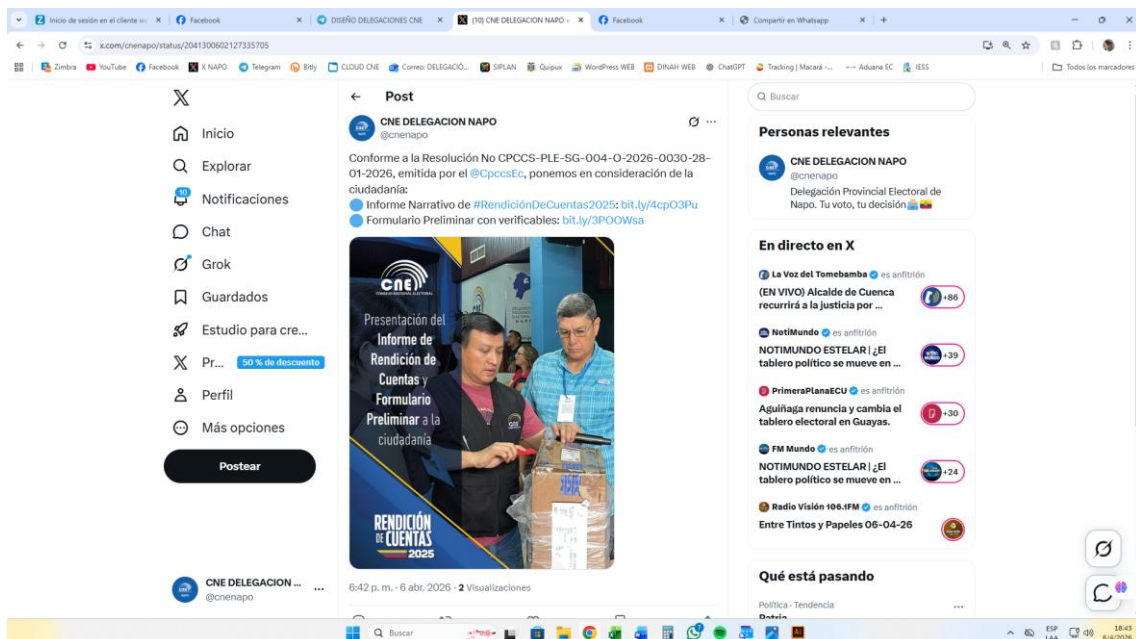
Inicio de sesión en el cliente × | Facebook × | DISEÑO DELEGACIONES CNE × | (10) CNE DELEGACION NAPO × | Facebook × | Compartir en Whatsapp × | +

x.com/cnenapo/status/2041300602127335705

Zimbra | YouTube | Facebook | X NAPO | Telegram | Bitly | CLOUD CNE | Correo: DELEGACIÓ... | SIPLAN | Quipux | WordPress WEB | DINAH WEB | ChatGPT | Tracking | Macará -... | Aduana EC | IESS | Todos los marcadores

Inicio
Explorar
10 Notificaciones
Chat
Grok
Guardados
Estudio para cre...
Pr... 50 % de descuento
Perfil
Más opciones
Postear

CNE DELEGACION ...
@cnenapo

Post

CNE DELEGACION NAPO
@cnenapo

Conforme a la Resolución No CPCCS-PLE-SG-004-O-2026-0030-28-01-2026, emitida por el @CpccsEc, ponemos en consideración de la ciudadanía:
Informe Narrativo de #RendiciónDeCuentas2025: bit.ly/4cpO3Pu
Formulario Preliminar con verificables: bit.ly/3POOWsa

CNE
CONSEJO NACIONAL ELECTORAL
Presentación del Informe de Rendición de Cuentas y Formulario Preliminar a la ciudadanía
RENDICIÓN DE CUENTAS 2025

6:42 p. m. · 6 abr. 2026 · 2 Visualizaciones

Buscar

Personas relevantes
CNE DELEGACION NAPO
@cnenapo
Delegación Provincial Electoral de Napo. Tu voto, tu decisión

En directo en X
La Voz del Tomebamba es anfitrión
(EN VIVO) Alcalde de Cuenca recurrirá a la justicia por ...
+86
NotiMundo es anfitrión
NOTIMUNDO ESTELAR | ¿El tablero político se mueve en ...
+39
PrimeraPlanaECU es anfitrión
Aguiñaga renuncia y cambia el tablero electoral en Guayas.
+30
FM Mundo es anfitrión
NOTIMUNDO ESTELAR | ¿El tablero político se mueve en ...
+24
Radio Visión 106.1FM es anfitrión
Entre Tintos y Papeles 06-04-26

Qué está pasando
Política · Tendencia

Buscar
ESP LAA 18:43 6/4/2026